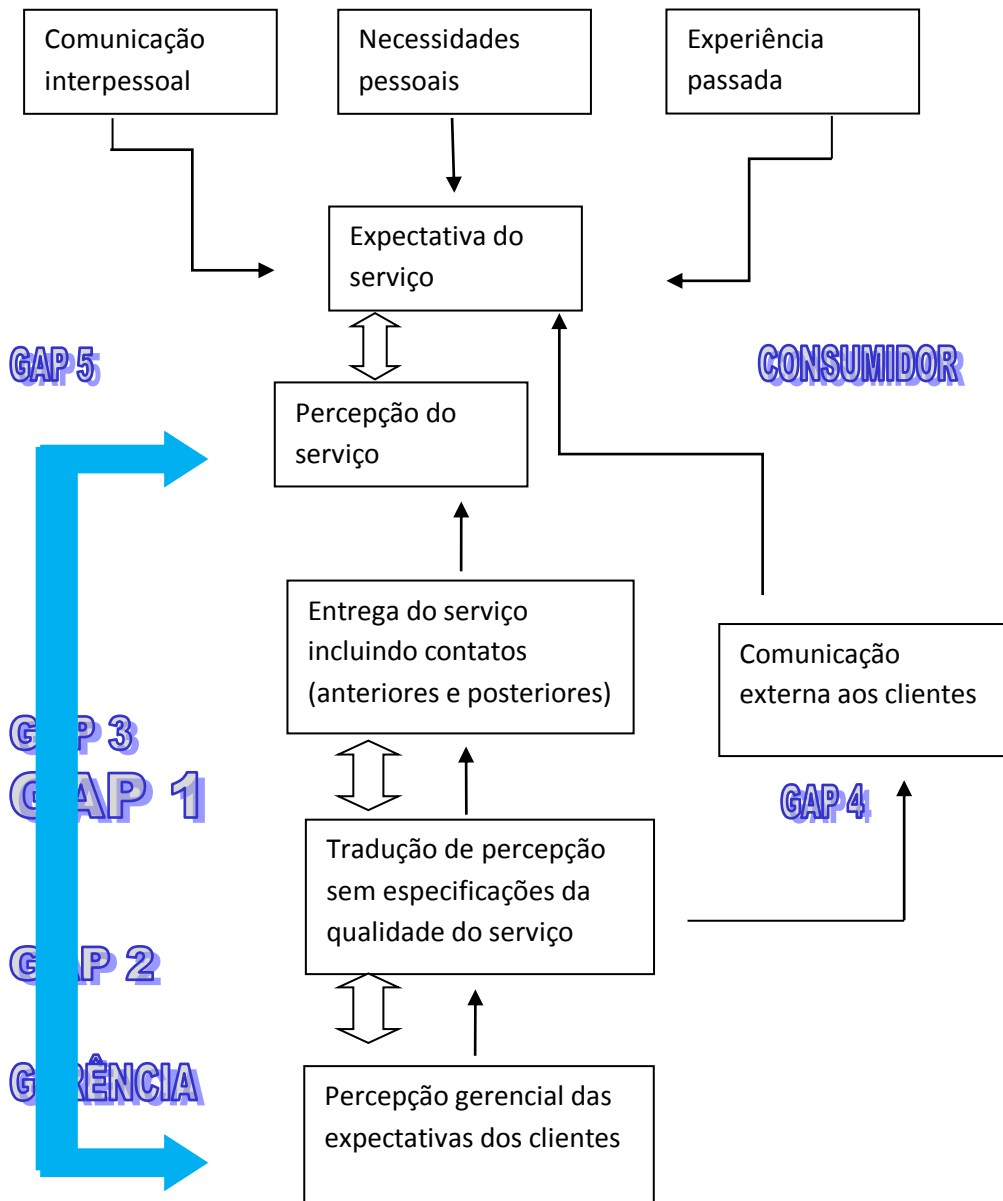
Comunicação interpessoal

Necessidades pessoais

Experiência passada

Expectativa do serviço

GAP 5

CONSUMIDOR

Percepção do serviço

Entrega do serviço incluindo contatos (anteriores e posteriores)

Comunicação externa aos clientes

GAP 3

GAP 1

GAP 4

Tradução de percepção sem especificações da qualidade do serviço

GAP 2

GERÊNCIA

Percepção gerencial das expectativas dos clientes